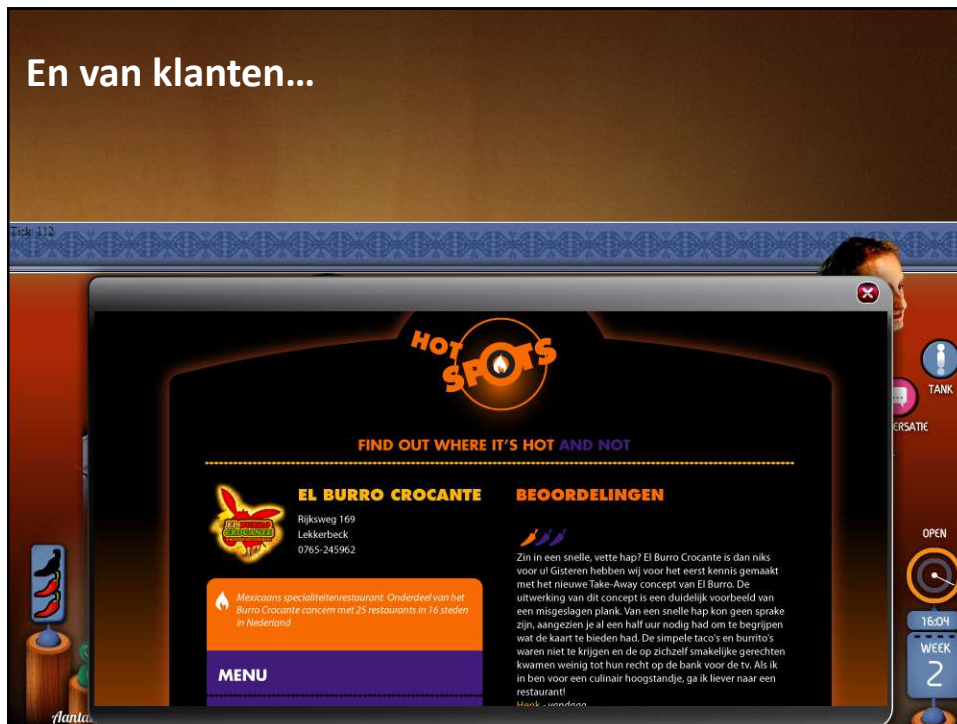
En van klanten…

Task: 112

HOT SPOTS

FIND OUT WHERE IT'S HOT AND NOT

EL BURRO CROCANTE
Rijksweg 169
Lekkerbeck
0765-245962

EL BURRO CROCANTE

Mexicaans specialiteitenrestaurant. Onderdeel van het Burro Crocante concern met 25 restaurants in 16 steden in Nederland

MENU

BEOORDELINGEN

Zin in een snelle, vette hap? El Burro Crocante is dan niks voor u! Gisteren hebben wij voor het eerst kennis gemaakt met het nieuwe Take-Away concept van El Burro. De uitwerking van dit concept is een duidelijk voorbeeld van een misgeslagen plank. Van een snelle hap kon geen sprake zijn, aangezien je al een half uur nodig had om te begrijpen wat de kaart te bieden had. De simpele taco's en burrito's waren niet te krijgen en de op zichzelf smakelijke gerechten kwamen weinig tot hun recht op de bank voor de tv. Als ik in ben voor een culinair hoogstandje, ga ik liever naar een restaurant!
Henk - vandaag

TANK
ERSATIE
OPEN
16:04
WEEK
2
Aanta